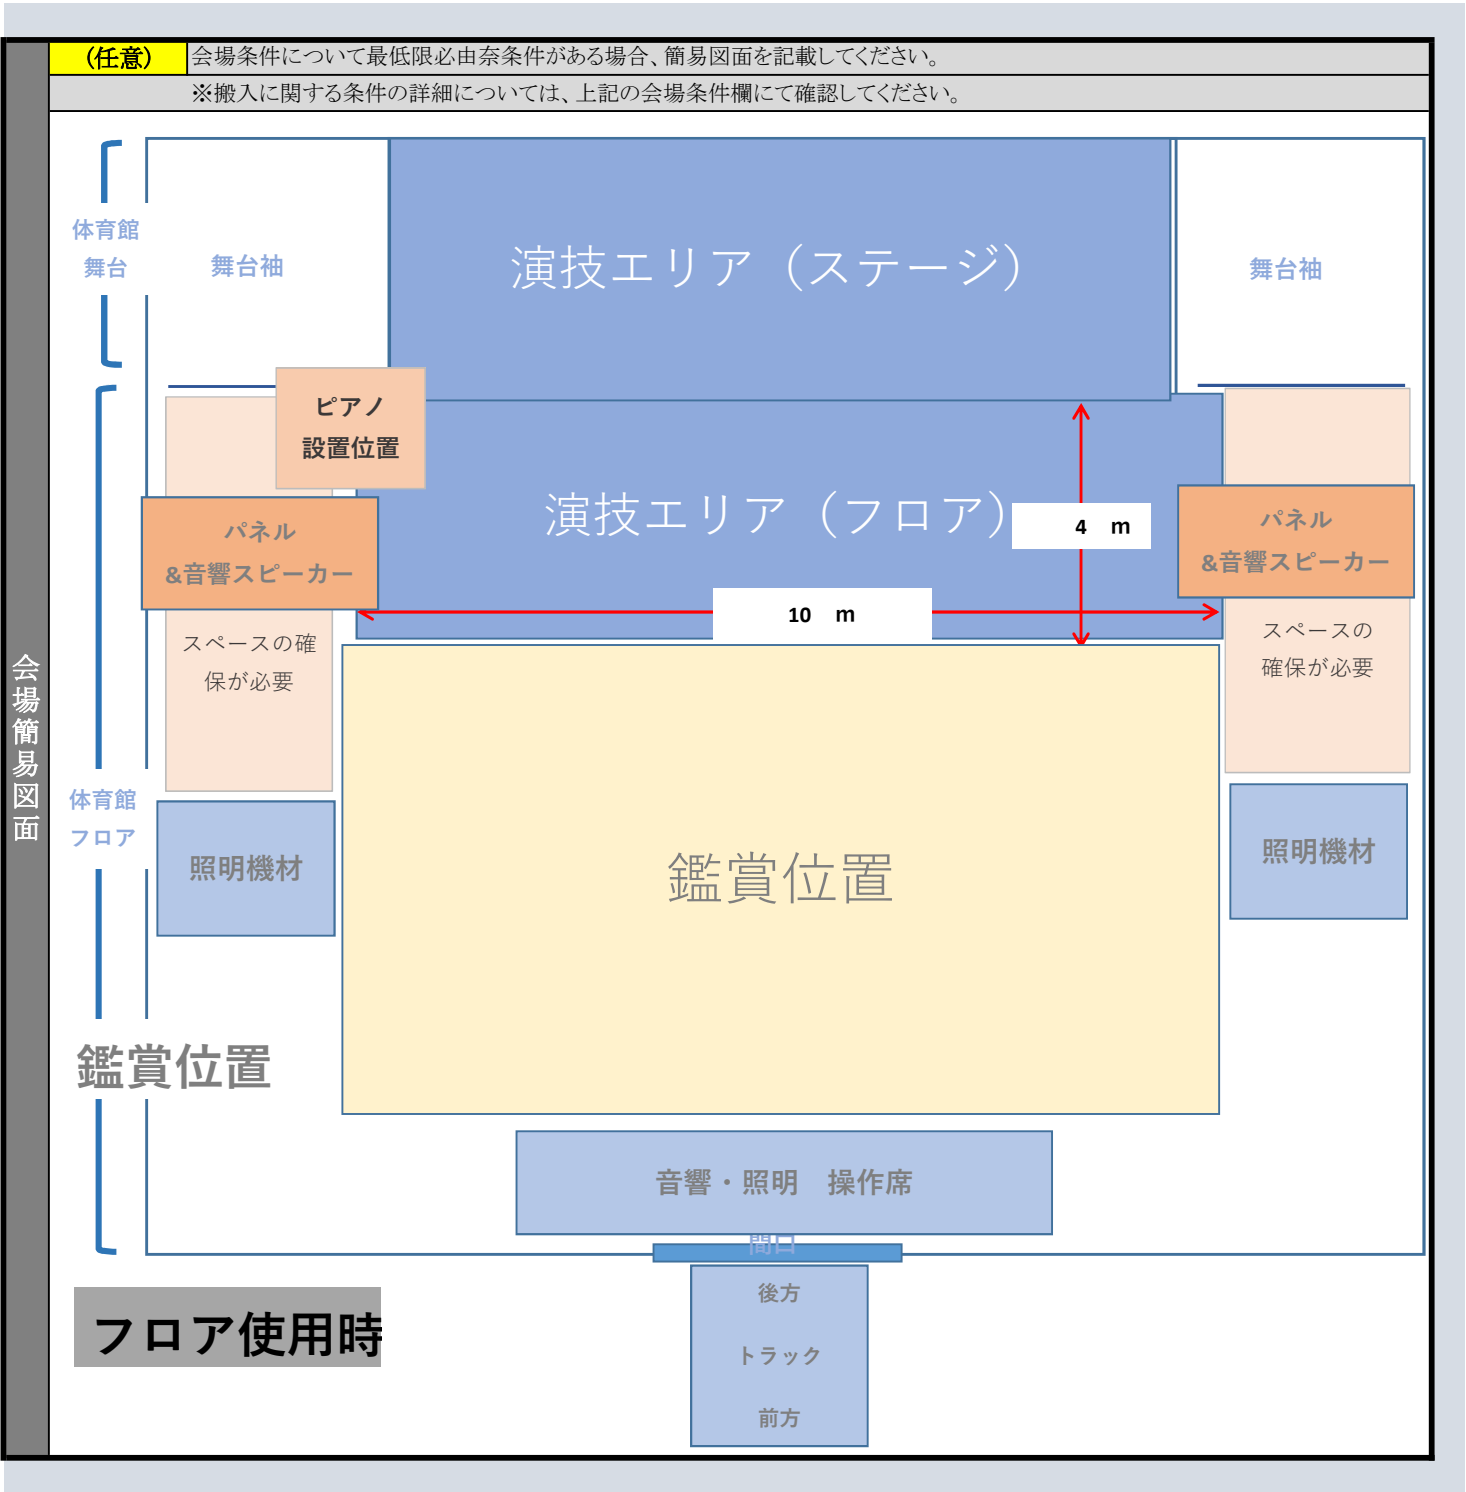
（任意） 会場条件について最低限必由奈条件がある場合、簡易図面を記載してください。
※搬入に関する条件の詳細については、上記の会場条件欄にて確認してください。

会場簡易図面

体育館
舞台

舞台袖

演技エリア（ステージ）

舞台袖

ピアノ
設置位置

演技エリア（フロア）

4　m

パネル
&音響スピーカー

パネル
&音響スピーカー

10　m

スペースの確保が必要

スペースの確保が必要

体育館
フロア

照明機材

鑑賞位置

照明機材

鑑賞位置

音響・照明　操作席

間口

後方

トラック

前方

フロア使用時